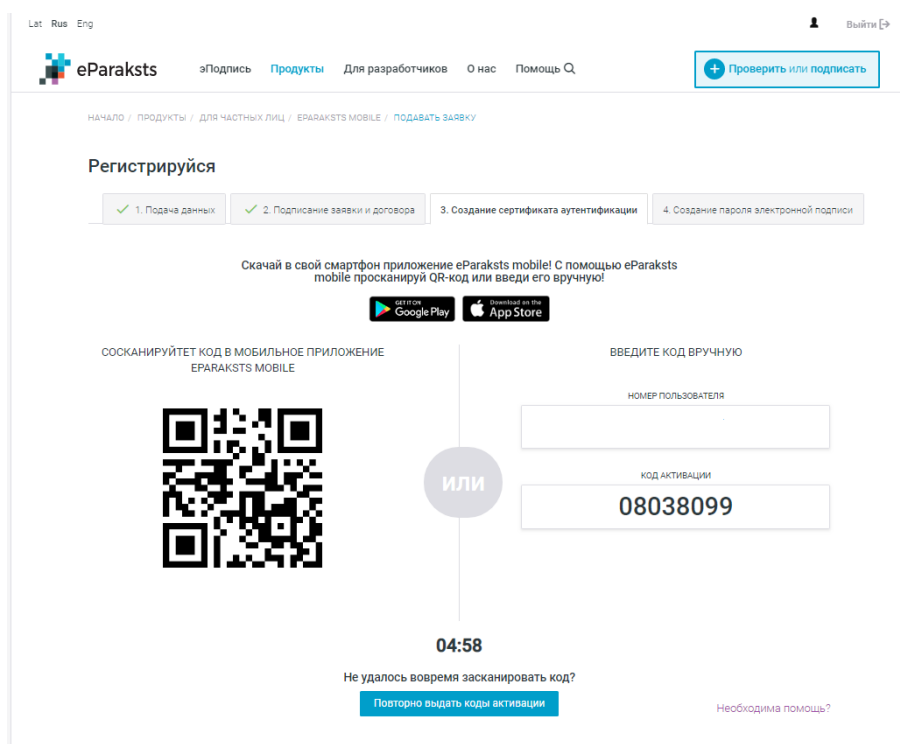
Lat Rus Eng

Выйти

eParaksts

эПодпись Продукты Для разработчиков О нас Помощь

Проверить или подписать

НАЧАЛО / ПРОДУКТЫ / ДЛЯ ЧАСТНЫХ ЛИЦ / EPARAKSTS MOBILE / ПОДАВАТЬ ЗАЯВКУ

Регистрируйся

1. Подача данных | 2. Подписание заявки и договора | 3. Создание сертификата аутентификации | 4. Создание пароля электронной подписи

Скачай в свой смартфон приложение eParaksts mobile! С помощью eParaksts mobile просканируй QR-код или введи его вручную!

GET IT ON Google Play

Download on the App Store

СОСКАНИРУЙТЕТ КОД В МОБИЛЬНОЕ ПРИЛОЖЕНИЕ EPARAKSTS MOBILE

ИЛИ

ВВЕДИТЕ КОД ВРУЧНУЮ

НОМЕР ПОЛЬЗОВАТЕЛЯ

КОД АКТИВАЦИИ

08038099

04:58

Не удалось вовремя засканировать код?

Повторно выдать коды активации

Необходима помощь?